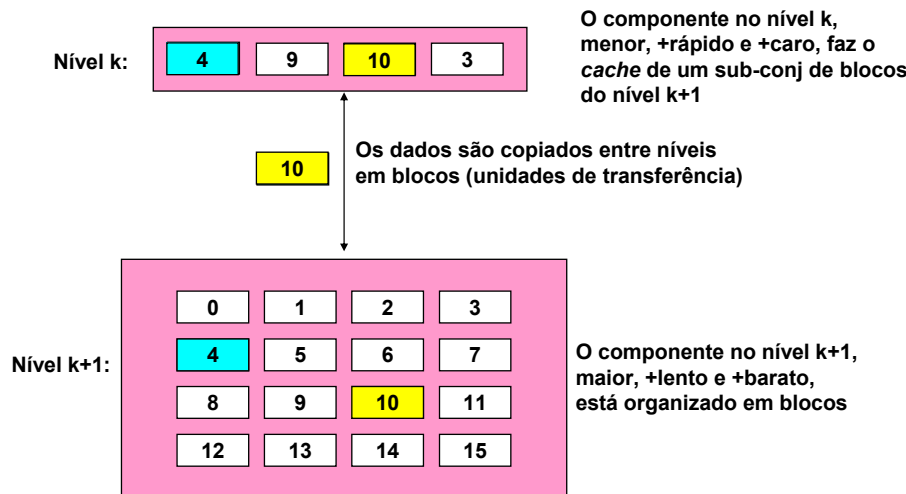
Nível k:

4 9 10 3

O componente no nível k, menor, +rápido e +caro, faz o *cache* de um sub-conj de blocos do nível k+1

10

Os dados são copiados entre níveis em blocos (unidades de transferência)

Nível k+1:

| 0 | 1 | 2 | 3 |
|---|---|---|---|
| 4 | 5 | 6 | 7 |
| 8 | 9 | 10 | 11 |
| 12 | 13 | 14 | 15 |

O componente no nível k+1, maior, +lento e +barato, está organizado em blocos